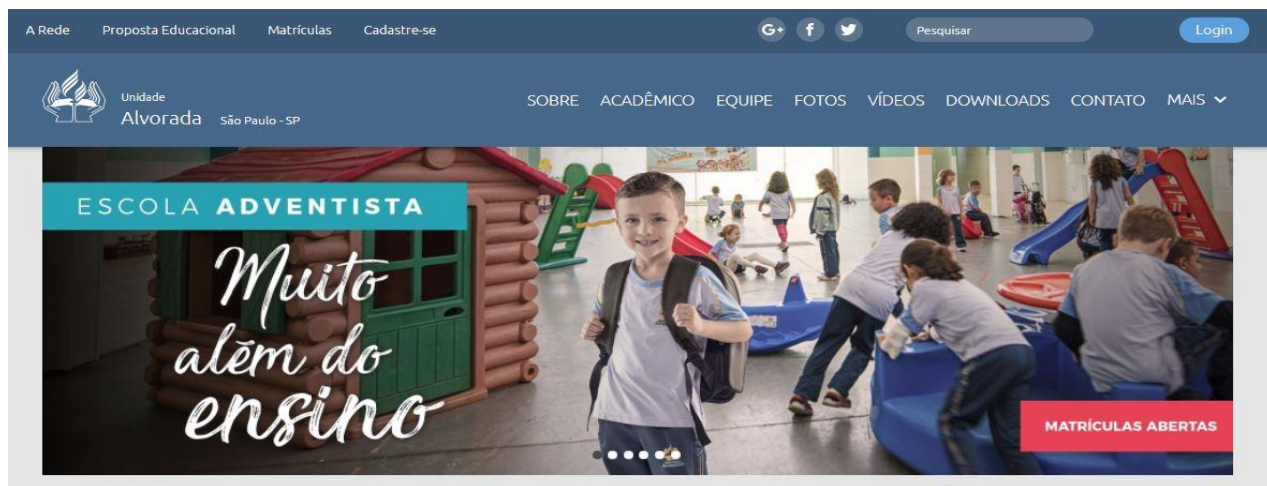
A Rede Proposta Educacional Matrículas Cadastre-se

G+ f

Pesquisar

Login

Unidade
Alvorada São Paulo - SP

SOBRE ACADÊMICO EQUIPE FOTOS VÍDEOS DOWNLOADS CONTATO MAIS

ESCOLA ADVENTISTA

Muito além do ensino

MATRÍCULAS ABERTAS